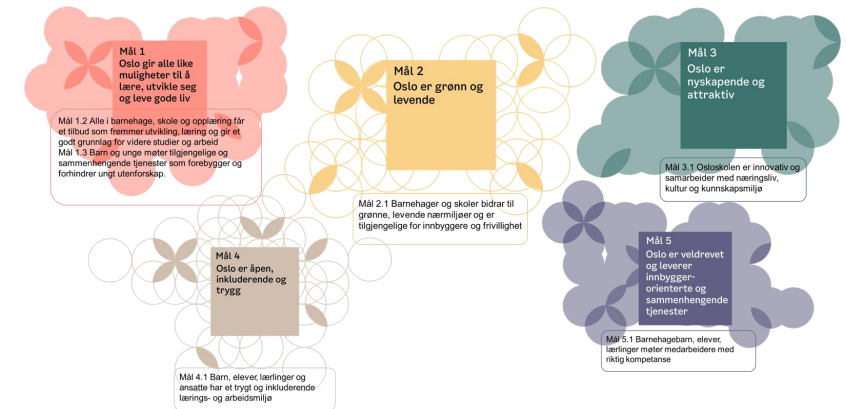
Mål 1
Oslo gir alle like muligheter til å lære, utvikle seg og leve gode liv

Mål 1.2 Alle i barnehage, skole og opplæring får et tilbud som fremmer utvikling, læring og gir et godt grunnlag for videre studier og arbeid
Mål 1.3 Barn og unge møter tilgjengelige og sammenhengende tjenester som forebygger og forhindrer ung utenforskap.

Mål 2
Oslo er grønn og levende

Mål 2.1 Barnehager og skoler bidrar til grønne, levende nærmiljøer og er tilgjengelige for innbyggere og frivillighet

Mål 3
Oslo er nyskapende og attraktiv

Mål 3.1 Osloskolen er innovativ og samarbeider med næringsliv, kultur og kunnskapsmiljø

Mål 4
Oslo er åpen, inkluderende og trygg

Mål 4.1 Barn, elever, lærlinger og ansatte har et trygt og inkluderende lærings- og arbeidsmiljø

Mål 5
Oslo er veldrevet og leverer innbygger-orienterte og sammenhengende tjenester

Mål 5.1 Barnehagebarn, elever, lærlinger møter medarbeidere med riktig kompetanse